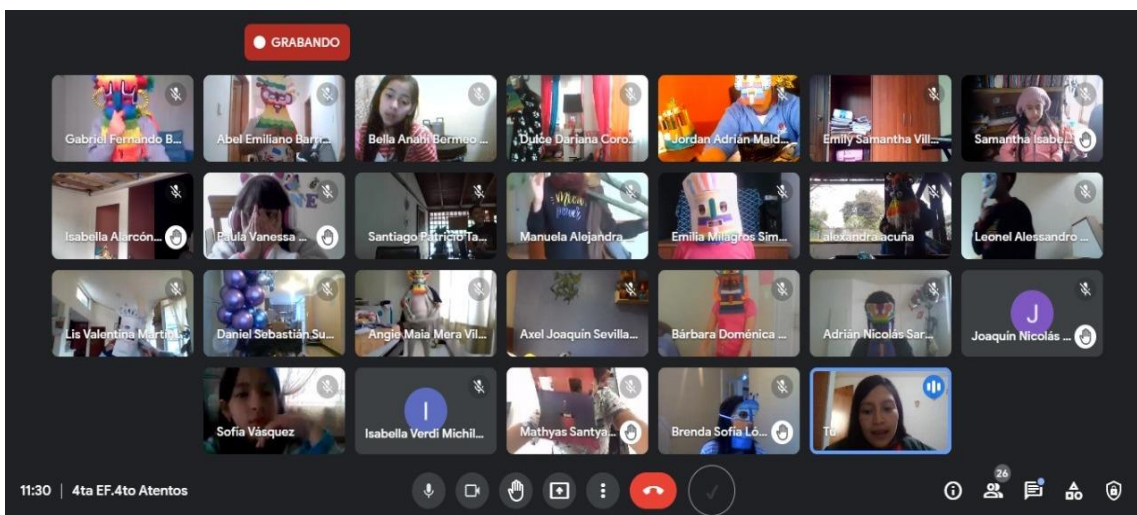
GRABANDO

Gabriel Fernando B...
Abel Emiliano Barr...
Bella Anahí Bermeo ...
Dulce Dariana Coro...
Jordan Adrián Mald...
Emily Samantha Vill...
Samantha Isabe...

Isabella Alarcón...
Paula Vanessa ...
Santiago Patricio Ta...
Manuela Alejandra...
Emilia Milagros Sim...
alexandra acuña
Leonel Alessandro ...

Lis Valentina Martí...
Daniel Sebastián Su...
Angie Maia Mera Vil...
Axel Joaquín Sevilla...
Bárbara Doménica ...
Adrián Nicolás Sar...
J
Joaquín Nicolás ...

Sofía Vásquez
I
Isabella Verdi Michil...
Mathyas Santya...
Brenda Sofía Ló...
Tú

11:30 | 4ta EF.4to Atentos

26